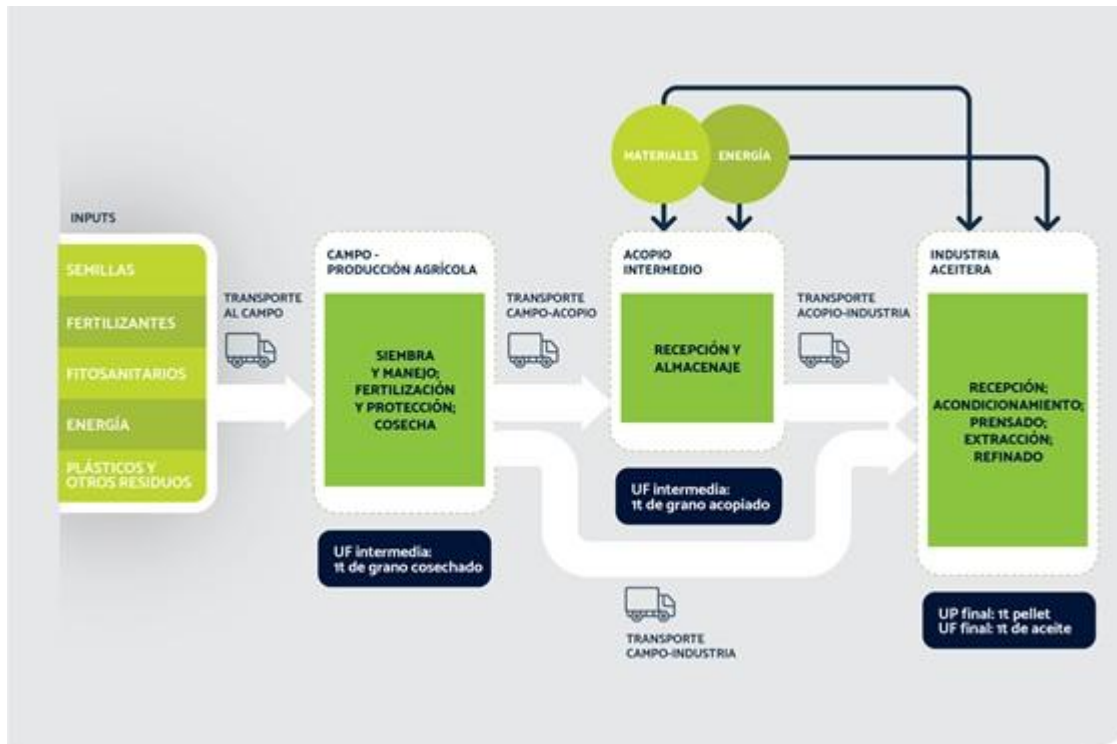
MATERIALES

ENERGÍA

INPUTS

SEMILLAS

FERTILIZANTES

FITOSANITARIOS

ENERGÍA

PLÁSTICOS Y OTROS RESIDUOS

TRANSPORTE AL CAMPO

CAMPO - PRODUCCIÓN AGRÍCOLA

SIEMBRA Y MANEJO; FERTILIZACIÓN Y PROTECCIÓN; COSECHA

UF intermedia: 1t de grano cosechado

TRANSPORTE CAMPO-ACOPIO

ACOPIO INTERMEDIO

RECEPCIÓN Y ALMACENAJE

UF intermedia: 1t de grano acopiado

TRANSPORTE ACOPIO-INDUSTRIA

TRANSPORTE CAMPO-INDUSTRIA

INDUSTRIA ACEITERA

RECEPCIÓN; ACONDICIONAMIENTO; PRENSADO; EXTRACCIÓN; REFINADO

UP final: 1t pellet
UF final: 1t de aceite